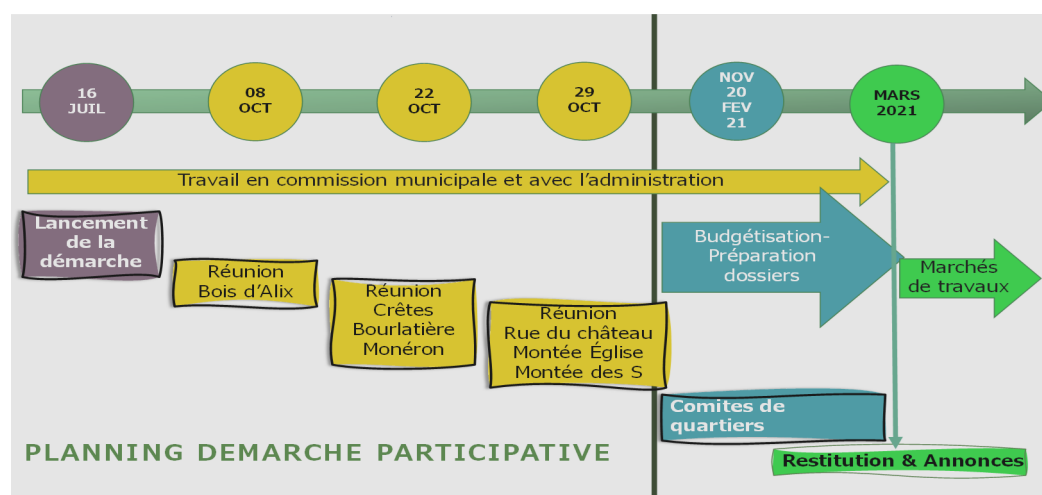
16 JUIL

08 OCT

22 OCT

29 OCT

NOV 20 FEV 21

MARS 2021

Travail en commission municipale et avec l'administration

Lancement de la démarche

Réunion Bois d'Alix

Réunion Crêtes Bourlatière Monéron

Réunion Rue du château Montée Église Montée des S

Budgétisation-Préparation dossiers

Marchés de travaux

Comites de quartiers

PLANNING DEMARCHE PARTICIPATIVE

Restitution & Annonces